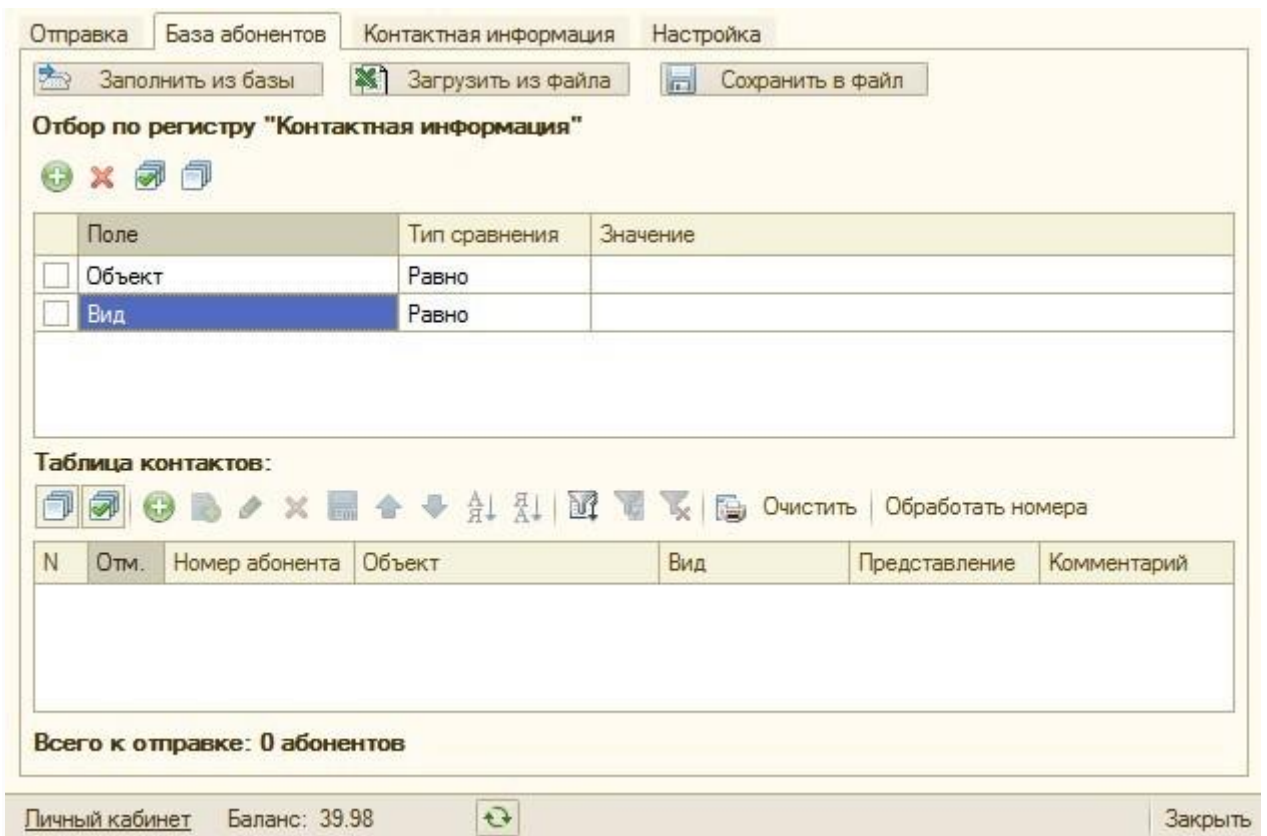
Отправка | База абонентов | Контактная информация | Настройка

Заполнить из базы | Загрузить из файла | Сохранить в файл

Отбор по регистру "Контактная информация"

| | Поле | Тип сравнения | Значение |
|---|---|---|---|
| | Объект | Равно | |
| | Вид | Равно | |

Таблица контактов:

Очистить | Обработать номера

| N | Отм. | Номер абонента | Объект | Вид | Представление | Комментарий |
|---|---|---|---|---|---|---|

Всего к отправке: 0 абонентов

Личный кабинет  Баланс: 39.98  Закрыть